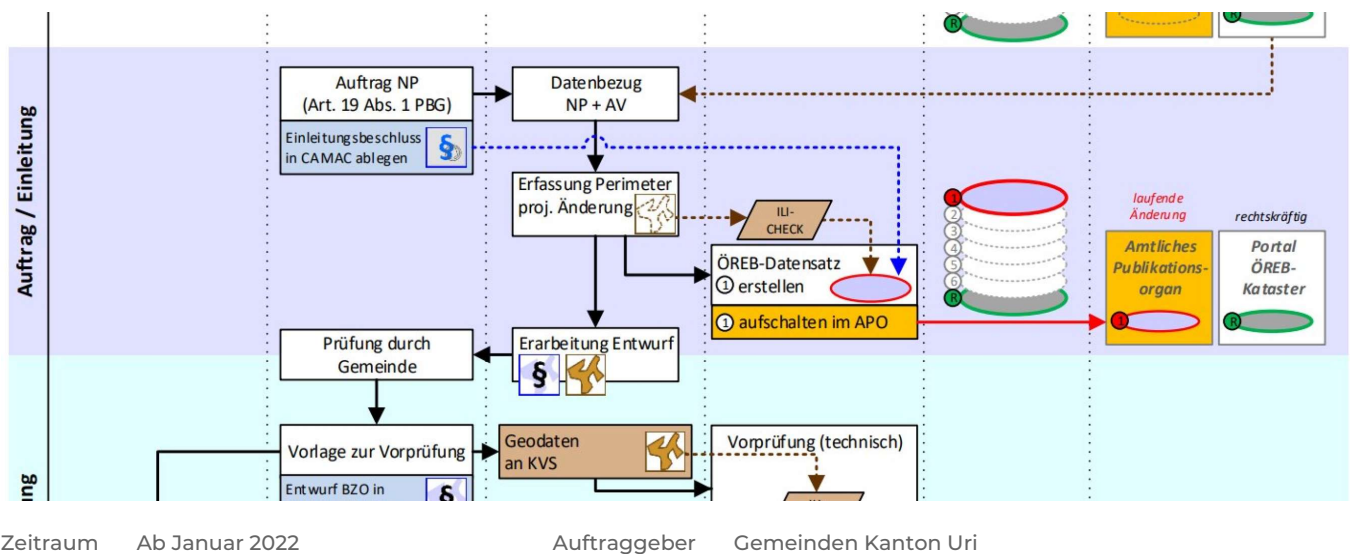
Auftrag / Einleitung

Auftrag NP (Art. 19 Abs. 1 PBG)

Einleitungsbeschluss in CAMAC ablegen

§

Datenbezug NP + AV

Erfassung Perimeter proj. Änderung

ILI-CHECK

ÖREB-Datensatz ① erstellen

① aufschalten im APO

R

1

2

3

4

5

6

R

laufende Änderung

rechtskräftig

Amtliches Publikationsorgan

1

Portal ÖREB-Kataster

R

Prüfung durch Gemeinde

Erarbeitung Entwurf

§

ung

Vorlage zur Vorprüfung

Entwurf BZO in

§

Geodaten an KVS

Vorprüfung (technisch)

Zeitraum Ab Januar 2022

Auftraggeber Gemeinden Kanton Uri